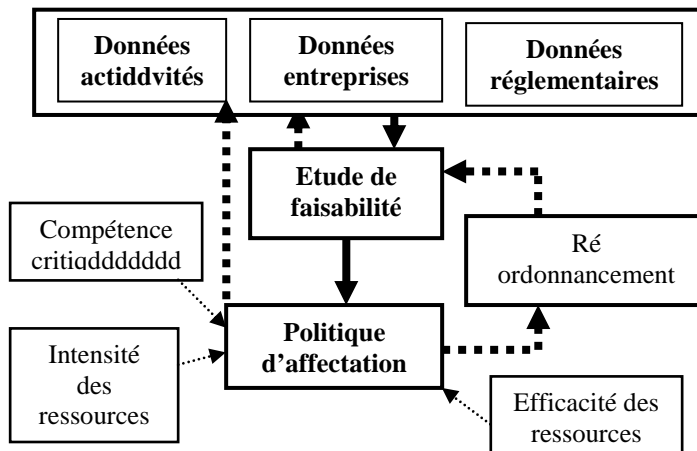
Données actiddvités

Données entreprises

Données réglementaires

Etude de faisabilité

Compétence critiqddddddd

Ré ordonnancement

Politique d'affectation

Intensité des ressources

Efficacité des ressources